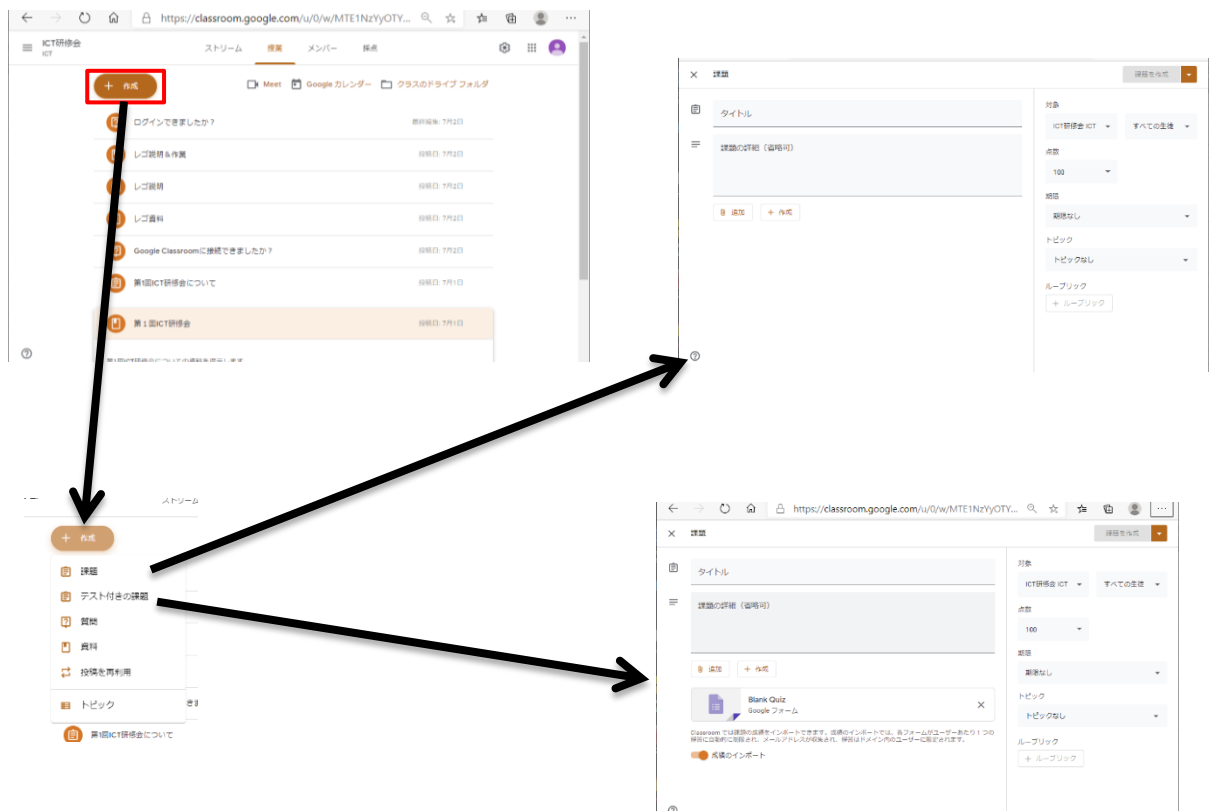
https://classroom.google.com/u/0/w/MTE1NzYyOTY...

ICT研修会
ICT

ストリーム 授業 メンバー 採点

+ 作成

Meet Google カレンダー クラスのドライブ フォルダ

ログインできましたか？ 最終編集: 7月2日
レゴ説明＆作業 投稿日: 7月2日
レゴ説明 投稿日: 7月2日
レゴ資料 投稿日: 7月2日
Google Classroomに接続できましたか？ 投稿日: 7月2日
第1回ICT研修会について 投稿日: 7月1日
第１回ICT研修会 投稿日: 7月1日

課題 課題を作成
タイトル
課題の詳細（省略可）
追加 + 作成
対象
ICT研修会 ICT すべての生徒
点数
100
期限
期限なし
トピック
トピックなし
ルーブリック
+ ルーブリック

ストリーム
+ 作成
課題
テスト付きの課題
質問
資料
投稿を再利用
トピック
第1回ICT研修会について

https://classroom.google.com/u/0/w/MTE1NzYyOTY...
課題 課題を作成
タイトル
課題の詳細（省略可）
追加 + 作成
Blank Quiz
Google フォーム
Classroom では課題の成績をインポートできます。成績のインポートでは、各フォームがユーザーあたり 1 つの解答に自動的に制限され、メールアドレスが収集され、解答はドメイン内のユーザーに限定されます。
成績のインポート
対象
ICT研修会 ICT すべての生徒
点数
100
期限
期限なし
トピック
トピックなし
ルーブリック
+ ルーブリック